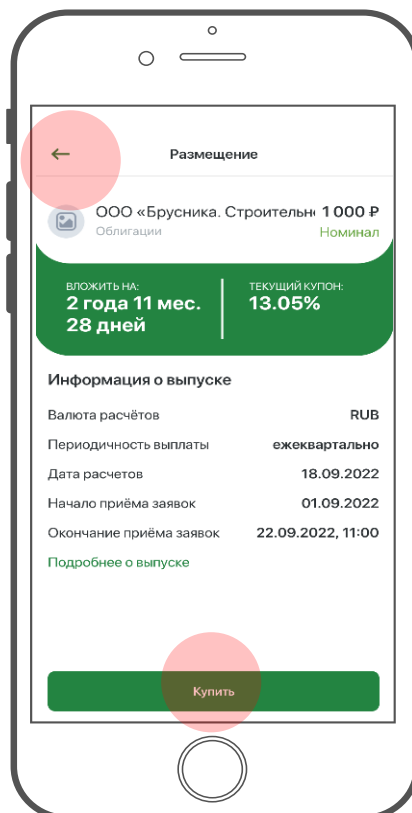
Размещение

ООО «Брусника. Строительн 1 000 ₽
Облигации
Номинал

ВЛОЖИТЬ НА:
2 года 11 мес. 28 дней

ТЕКУЩИЙ КУПОН:
13.05%

Информация о выпуске

| | |
|---|---|
| Валюта расчётов | RUB |
| Периодичность выплаты | ежеквартально |
| Дата расчетов | 18.09.2022 |
| Начало приёма заявок | 01.09.2022 |
| Окончание приёма заявок | 22.09.2022, 11:00 |

Подробнее о выпуске

Купить